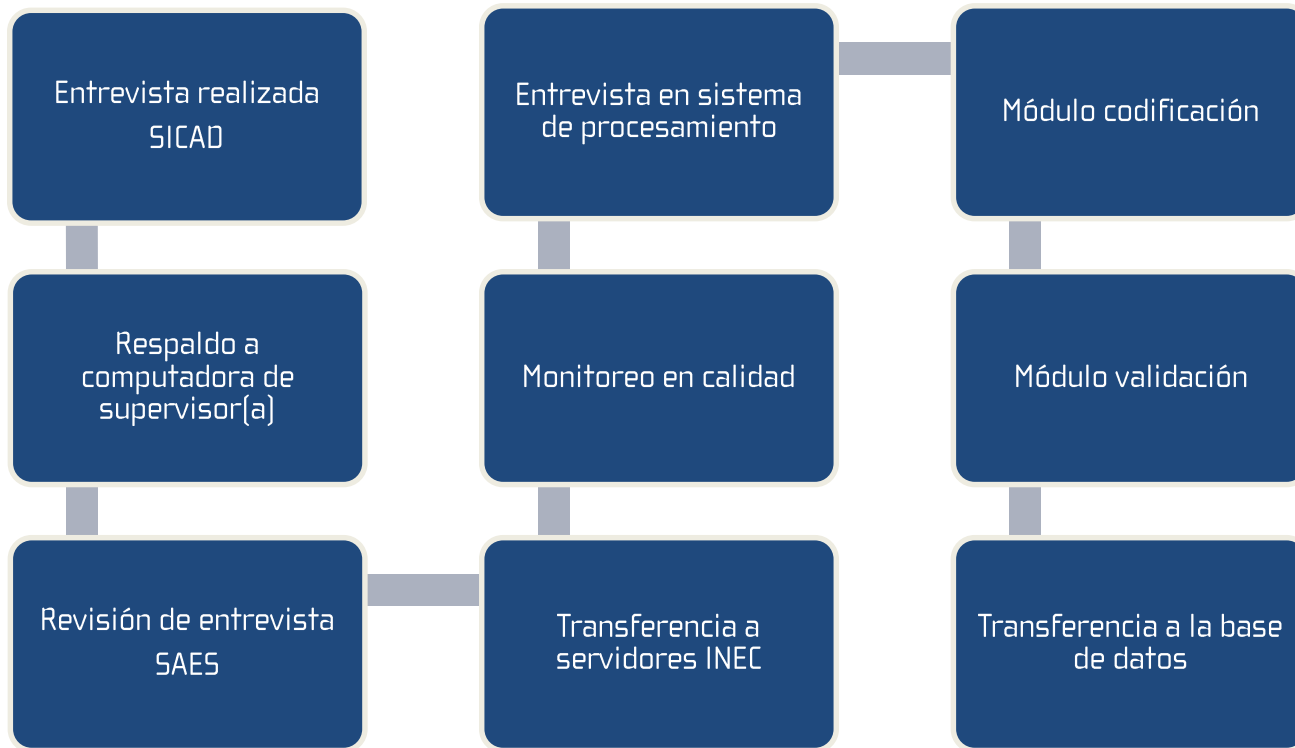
Entrevista realizada SICAD

Respaldo a computadora de supervisor(a)

Revisión de entrevista SAES

Transferencia a servidores INEC

Monitoreo en calidad

Entrevista en sistema de procesamiento

Módulo codificación

Módulo validación

Transferencia a la base de datos